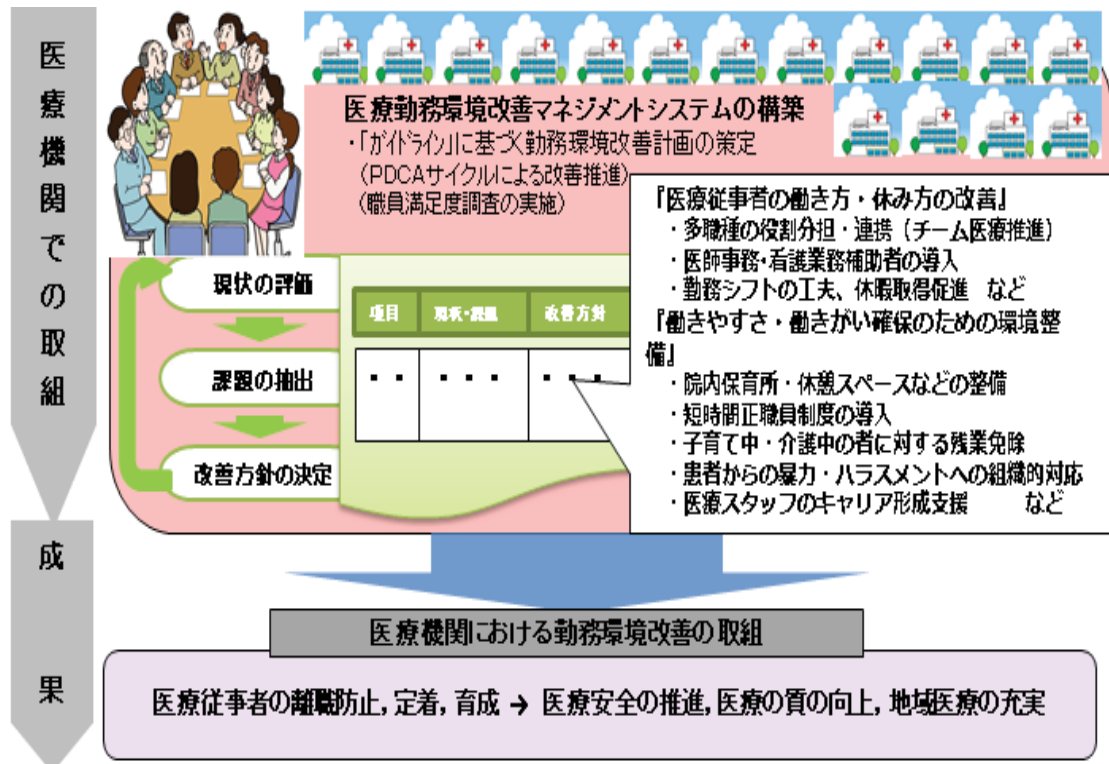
医療機関での取組

医療勤務環境改善マネジメントシステムの構築
・「ガイドライン」に基づく勤務環境改善計画の策定
（PDCAサイクルによる改善推進）
（職員満足度調査の実施）

現状の評価
課題の抽出
改善方針の決定

| 項目 | 現状・課題 | 改善方針 |
|---|---|---|
| ・・ | ・・・ | ・・・ |

『医療従事者の働き方・休み方の改善』
・多職種の役割分担・連携（チーム医療推進）
・医師事務・看護業務補助者の導入
・勤務シフトの工夫、休暇取得促進　など
『働きやすさ・働きがい確保のための環境整備』
・院内保育所・休憩スペースなどの整備
・短時間正職員制度の導入
・子育て中・介護中の者に対する残業免除
・患者からの暴力・ハラスメントへの組織的対応
・医療スタッフのキャリア形成支援　など

成果

医療機関における勤務環境改善の取組

医療従事者の離職防止，定着，育成 → 医療安全の推進，医療の質の向上，地域医療の充実